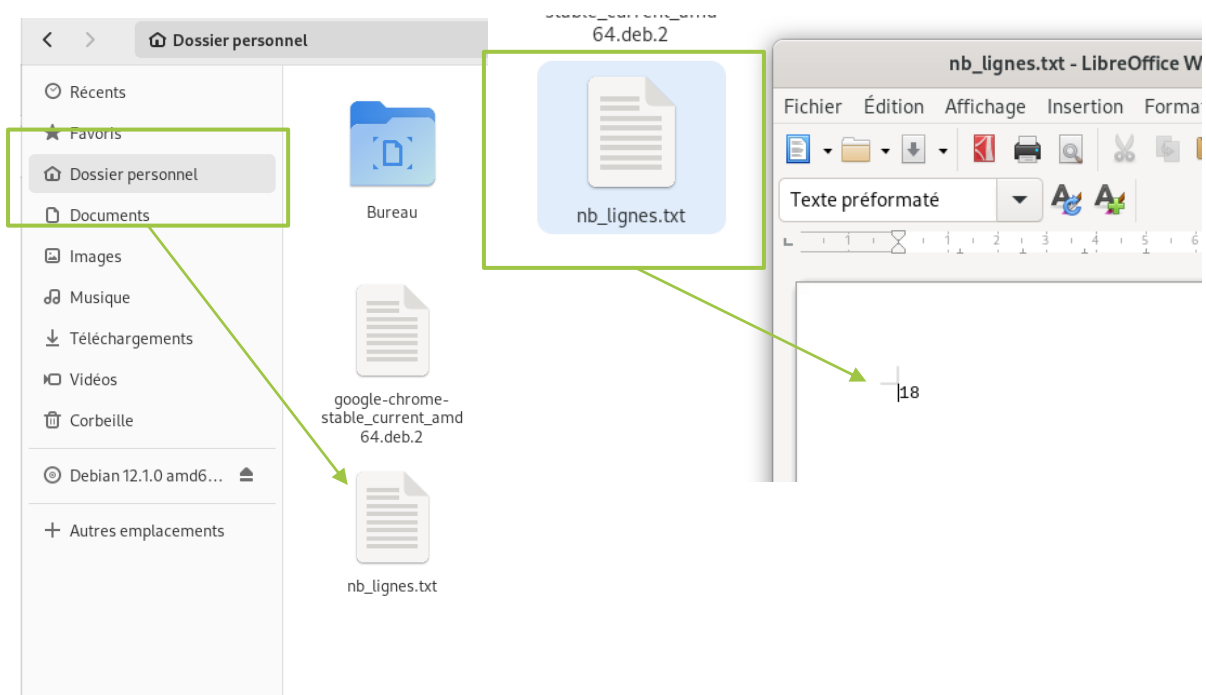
Dossier personnel

Récents
Favoris
Dossier personnel
Documents
Images
Musique
Téléchargements
Vidéos
Corbeille
Debian 12.1.0 amd6...
Autres emplacements

Bureau

google-chrome-stable_current_amd64.deb.2

nb_lignes.txt

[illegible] 64.deb.2

nb_lignes.txt

nb_lignes.txt - LibreOffice W

Fichier Édition Affichage Insertion Forma

Texte préformaté

18